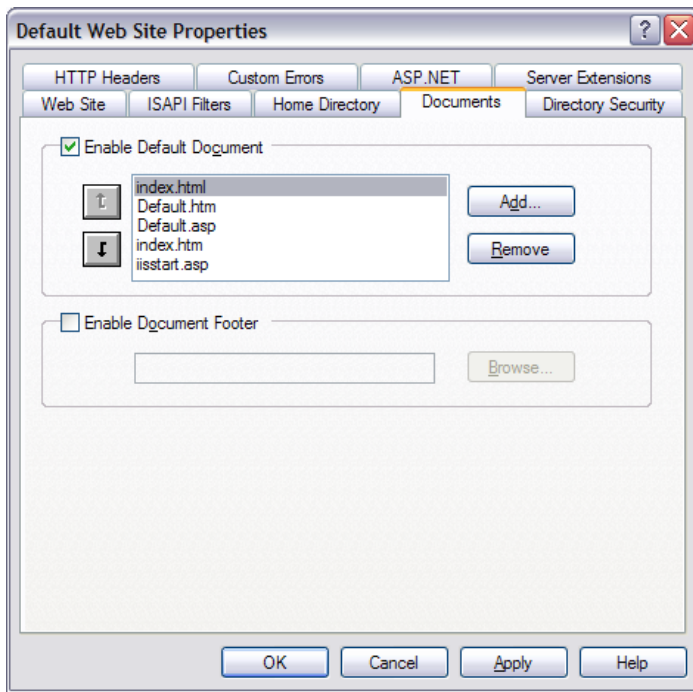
Default Web Site Properties

?

HTTP Headers | Custom Errors | ASP.NET | Server Extensions

Web Site | ISAPI Filters | Home Directory | Documents | Directory Security

Enable Default Document

index.html
Default.htm
Default.asp
index.htm
iisstart.asp

Add...

Remove

Enable Document Footer

Browse...

OK | Cancel | Apply | Help